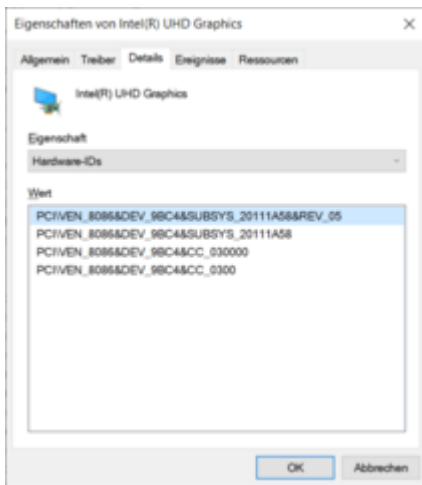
Eigenschaften von Intel(R) UHD Graphics

×

Allgemein Treiber Details Ereignisse Ressourcen

Intel(R) UHD Graphics

Eigenschaft

Hardware-IDs

Wert

PCI\VEN_8086&DEV_9BC4&SUBSYS_20111A58&REV_05
PCI\VEN_8086&DEV_9BC4&SUBSYS_20111A58
PCI\VEN_8086&DEV_9BC4&CC_030000
PCI\VEN_8086&DEV_9BC4&CC_0300

OK Abbrechen